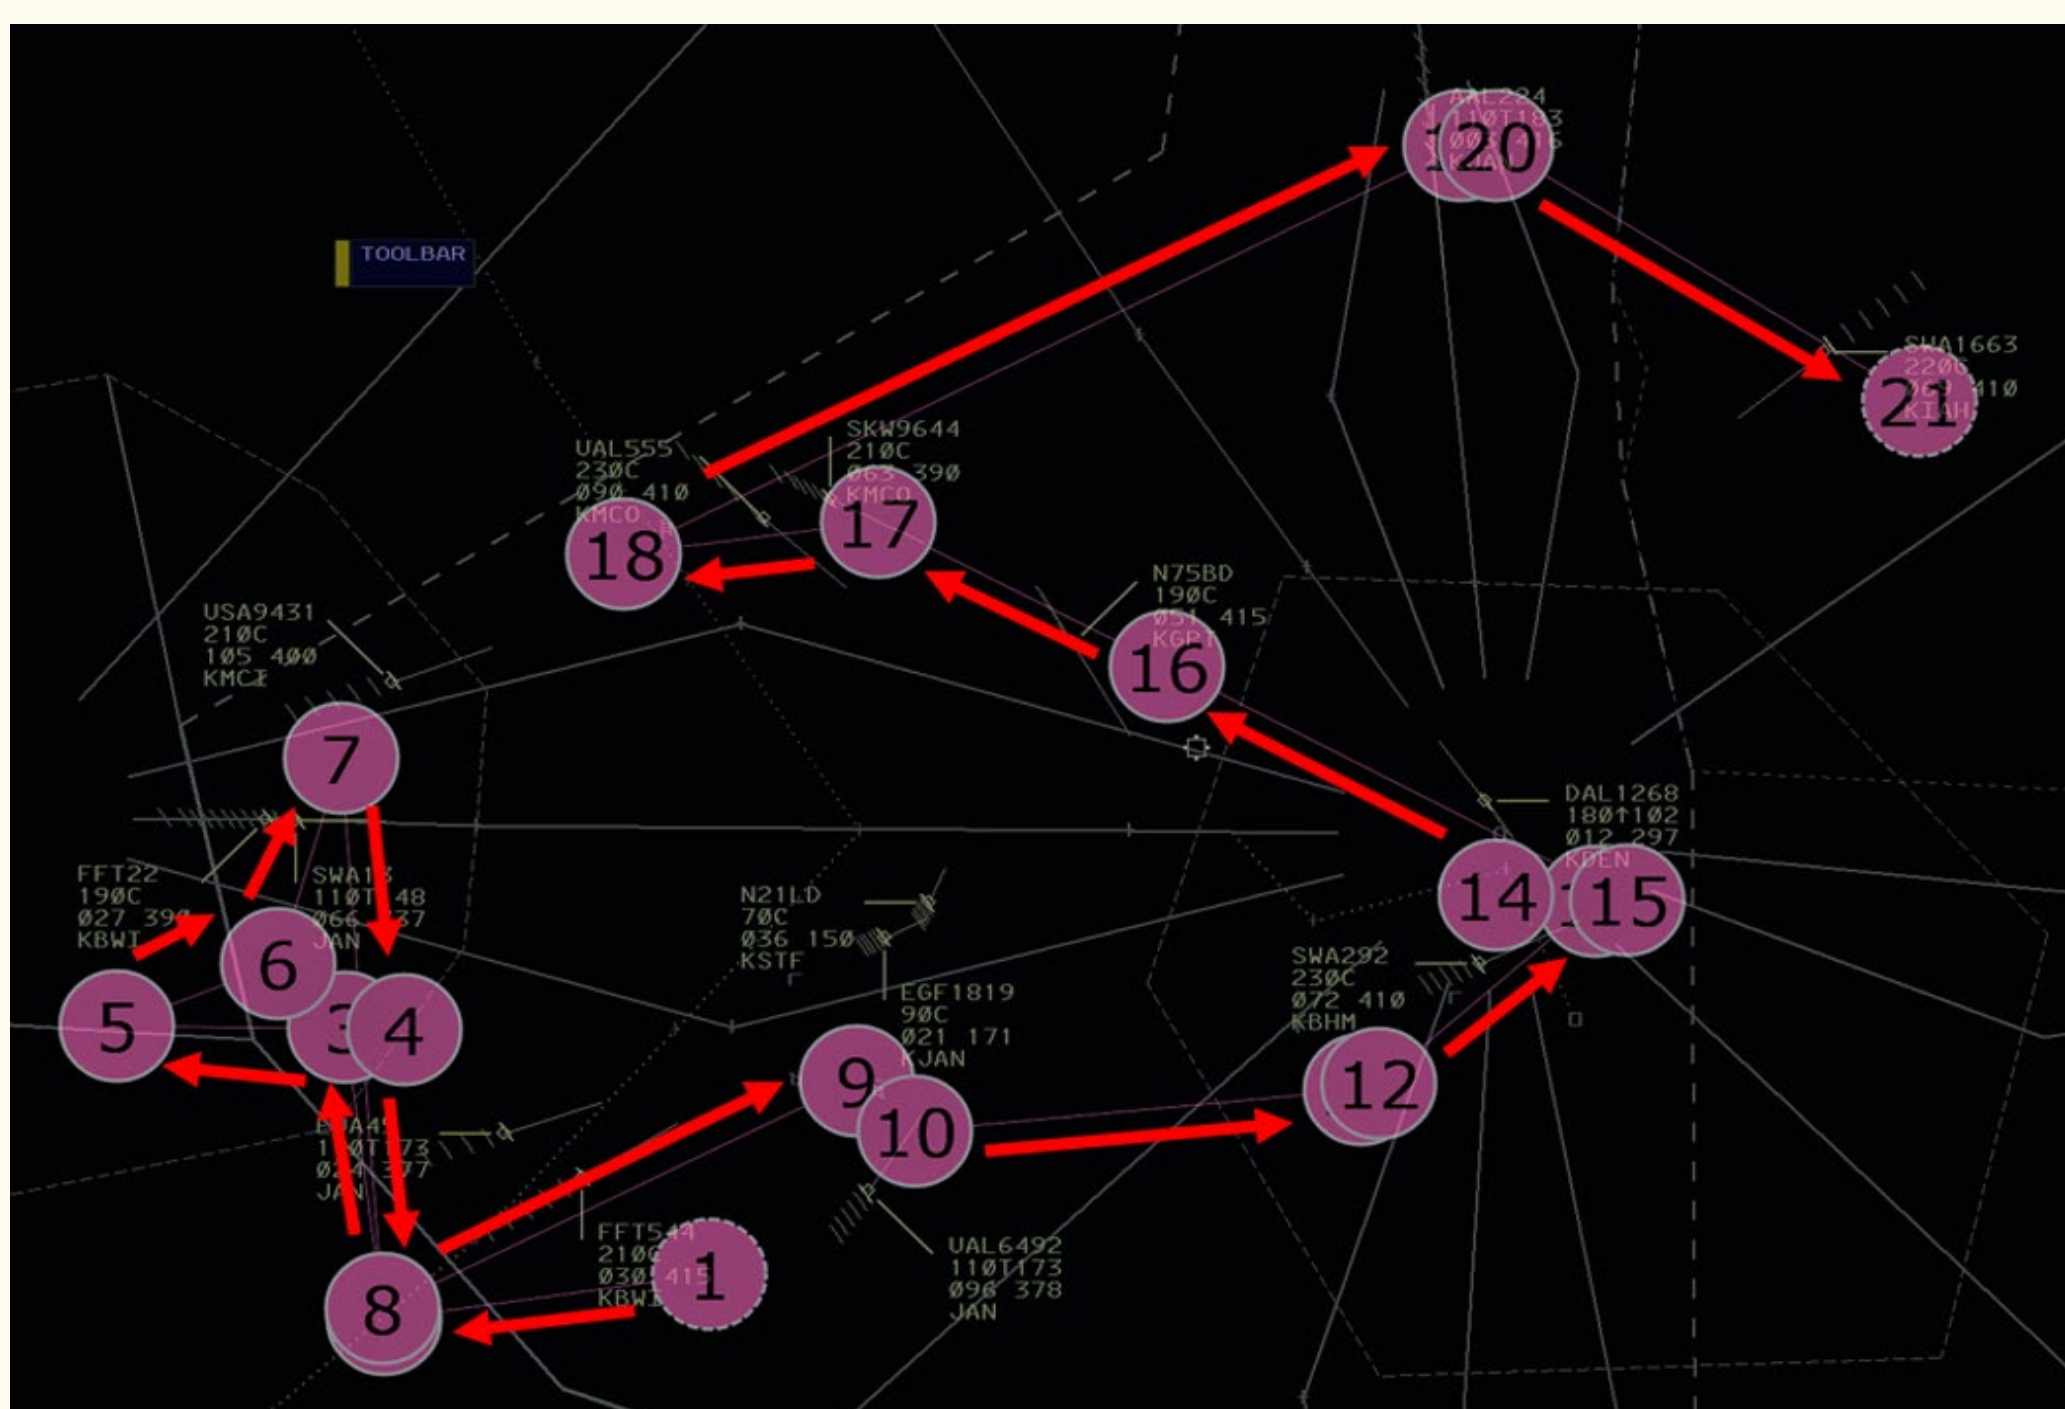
TOOLBAR

AAL224
110T183
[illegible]
120

SWA1663
220C
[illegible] 410
KIAH
21

UAL555
230C
090 410
KMCO
18

SKW9644
210C
063 390
KMCO
17

N75BD
190C
051 415
KGPT
16

USA9431
210C
105 400
KMCI

7

DAL1268
180↑102
012 297
KDEN
14
15

FFT22
190C
027 390
KBWI

SWA13
110T148
066 337
JAN

6
5
3
4

N21LD
70C
036 150
KSTF

EGF1819
90C
021 171
KJAN

9
10

SWA292
230C
072 410
KBHM
12

EJA49
110T173
024 377
JAN

FFT544
210C
030 415
KBWI
1

8

UAL6492
110T173
090 378
JAN